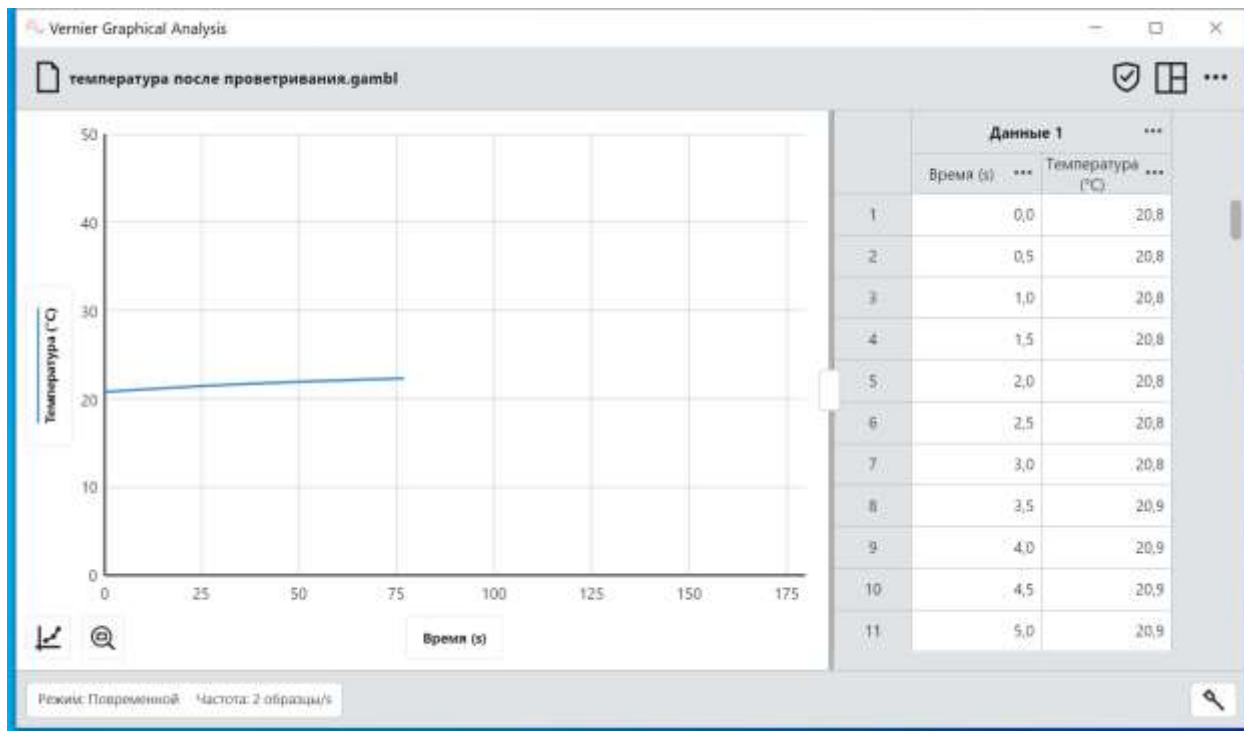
Vernier Graphical Analysis

температура после проветривания.gambl

50
40
30
20
10
0

Температура (°C)

0 25 50 75 100 125 150 175

Время (s)

| | Данные 1 | |
|---|---|---|
| | Время (s) | Температура (°C) |
| 1 | 0,0 | 20,8 |
| 2 | 0,5 | 20,8 |
| 3 | 1,0 | 20,8 |
| 4 | 1,5 | 20,8 |
| 5 | 2,0 | 20,8 |
| 6 | 2,5 | 20,8 |
| 7 | 3,0 | 20,8 |
| 8 | 3,5 | 20,9 |
| 9 | 4,0 | 20,9 |
| 10 | 4,5 | 20,9 |
| 11 | 5,0 | 20,9 |

Режим: Повременной Частота: 2 образцы/s